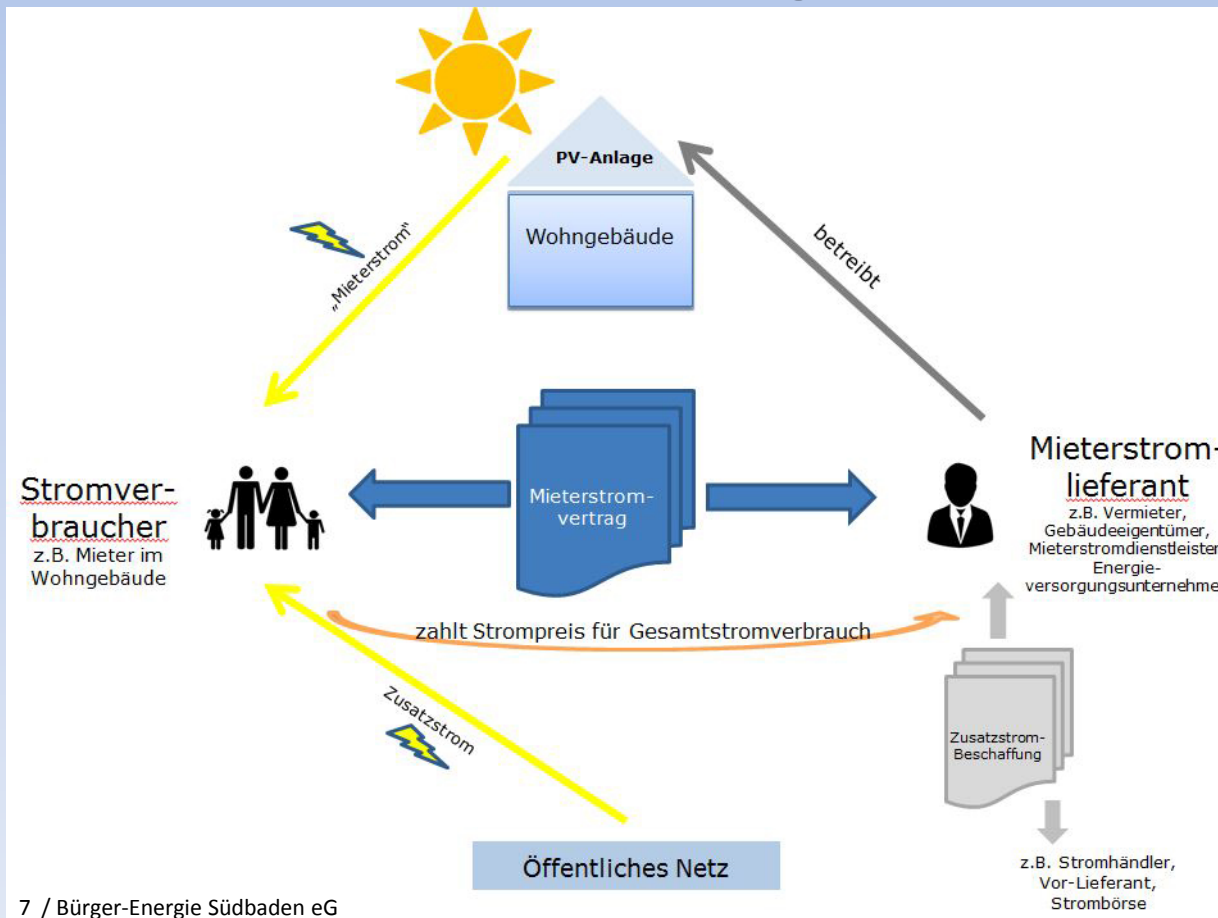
PV-Anlage

Wohngebäude

„Mieterstrom"

betreibt

Stromverbraucher
z.B. Mieter im Wohngebäude

Mieterstromvertrag

Mieterstromlieferant
z.B. Vermieter, Gebäudeeigentümer, Mieterstromdienstleister, Energieversorgungsunternehme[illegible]

zahlt Strompreis für Gesamtstromverbrauch

Zusatzstrom

Zusatzstrom-Beschaffung

Öffentliches Netz

z.B. Stromhändler, Vor-Lieferant, Strombörse

7 / Bürger-Energie Südbaden eG